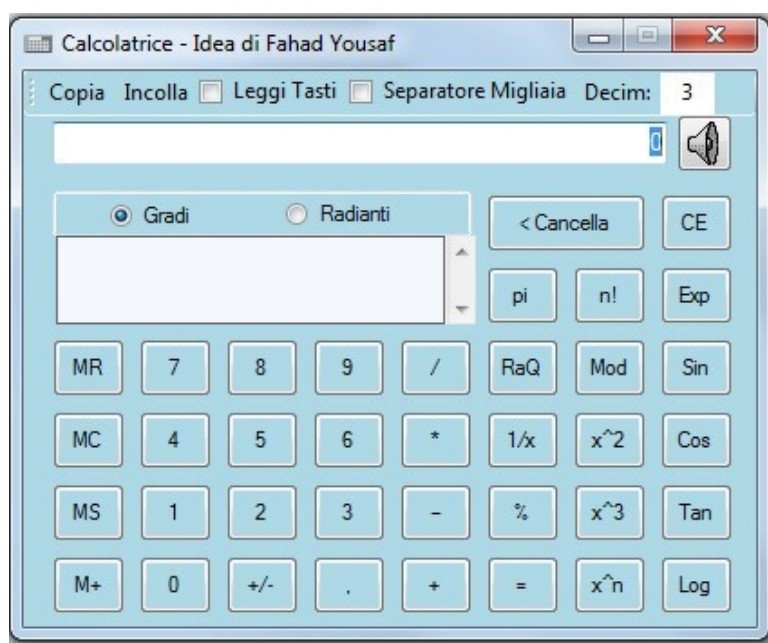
Calcolatrice - Idea di Fahad Yousaf

Copia Incolla Leggi Tasti Separatore Migliaia Decim: 3

0

Gradi Radianti

< Cancella CE

pi n! Exp

MR 7 8 9 / RaQ Mod Sin

MC 4 5 6 * 1/x x^2 Cos

MS 1 2 3 – % x^3 Tan

M+ 0 +/- . + = x^n Log